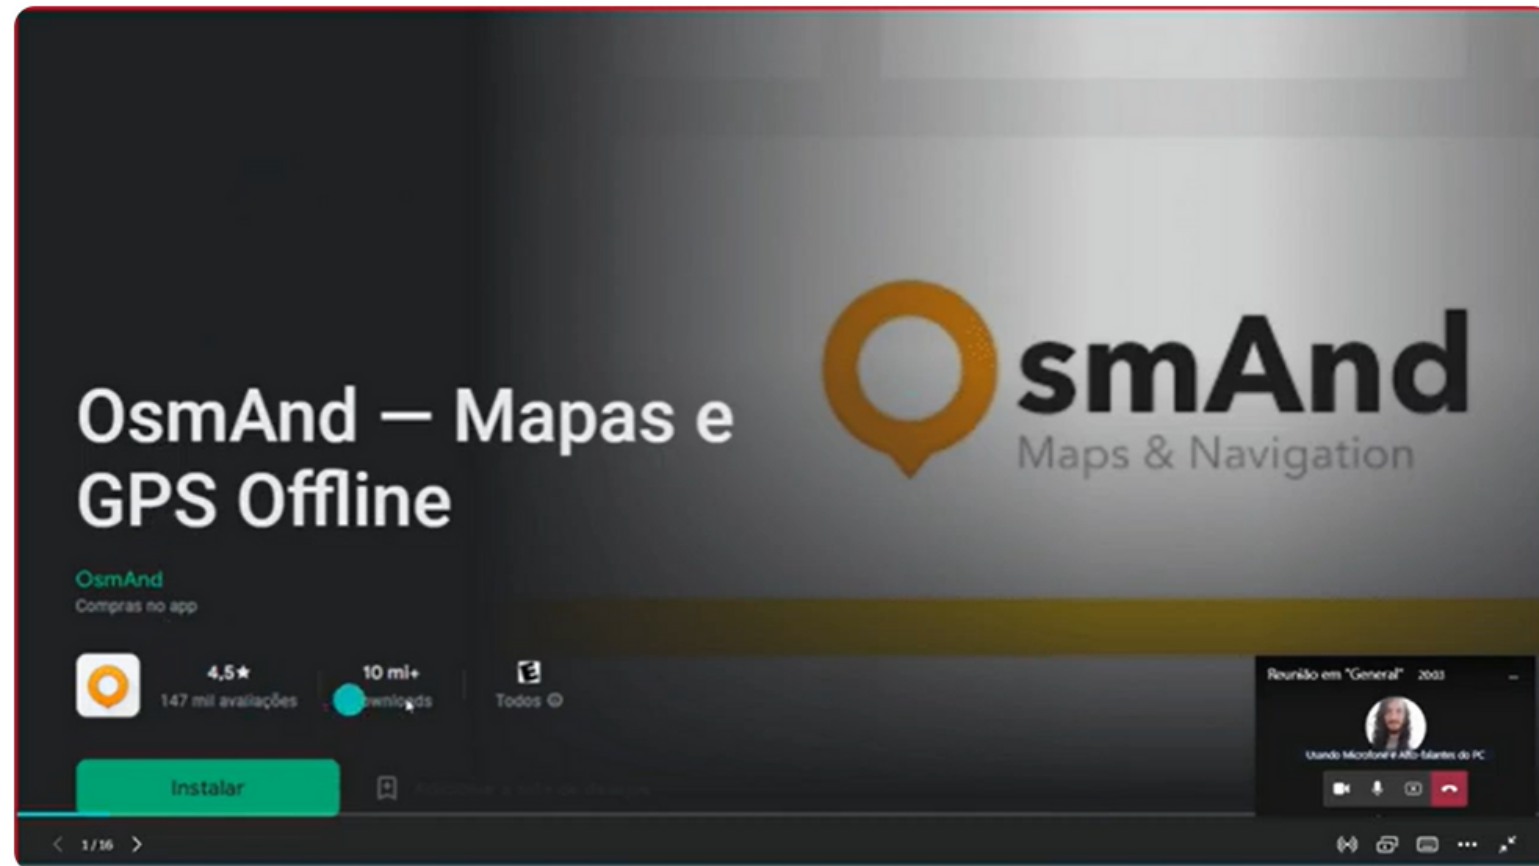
OsmAnd — Mapas e GPS Offline

OsmAnd
Compras no app

4,5★
147 mil avaliações

10 mi+
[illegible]wnloads

E
Todos

Instalar

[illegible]

smAnd
Maps & Navigation

Reunião em "General" 20:03

Usando Microfone e Alto-falantes do PC

1/16